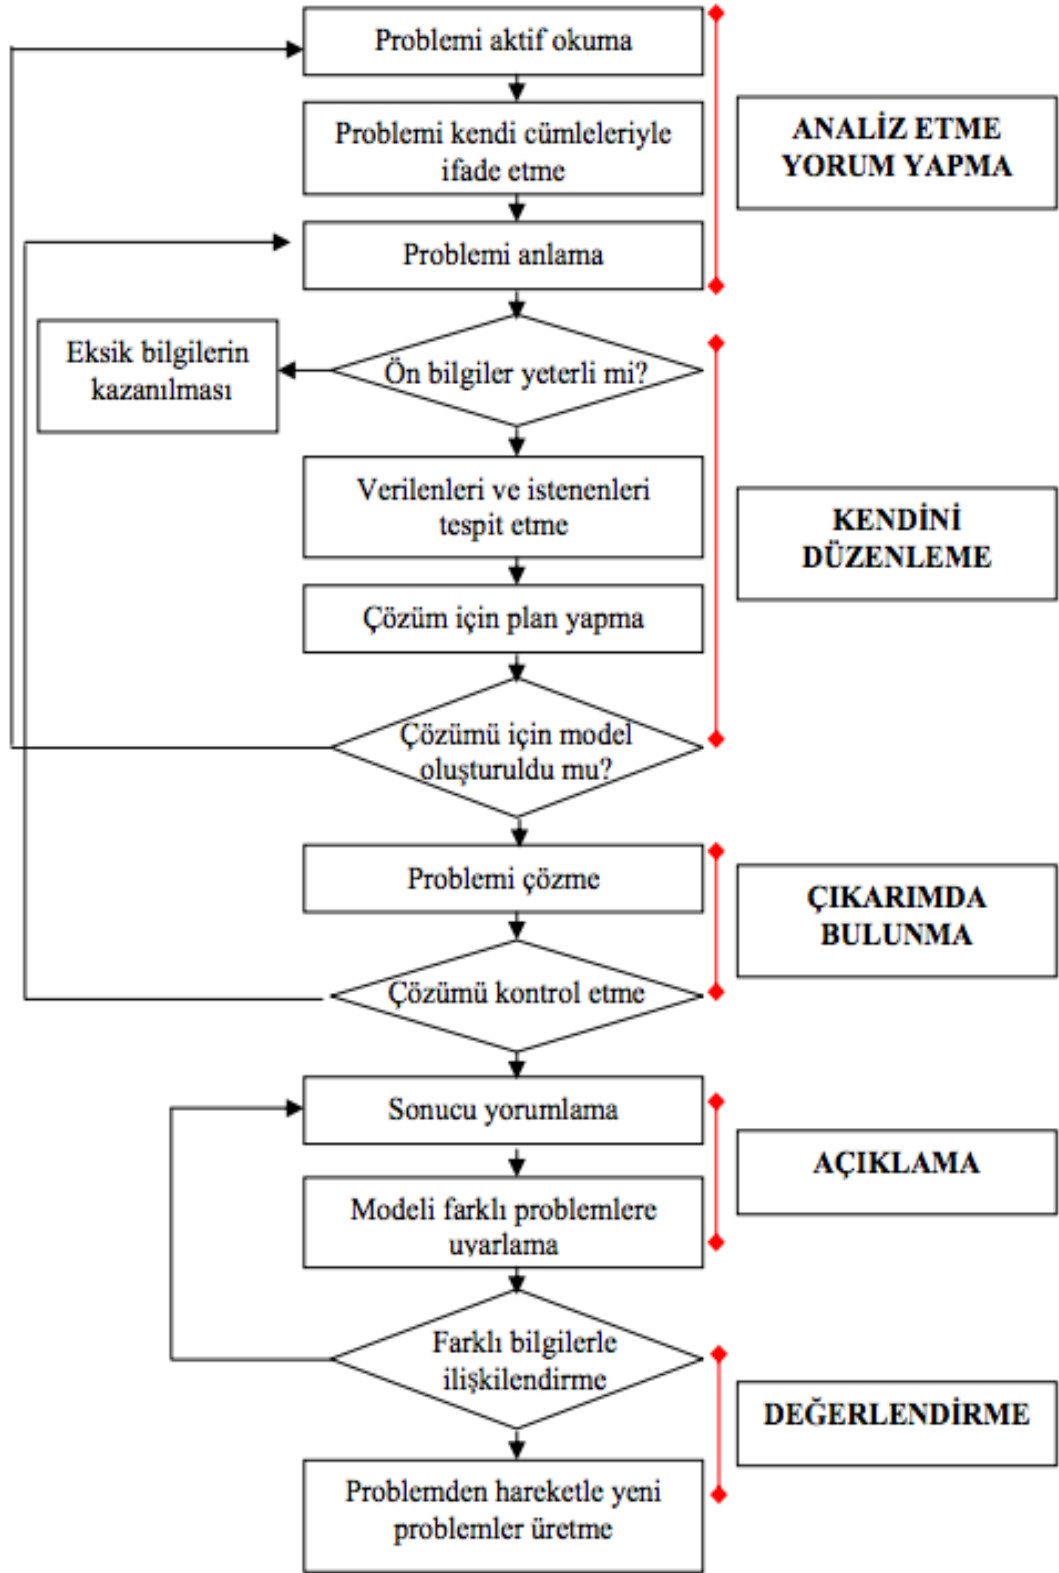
Problemi aktif okuma

Problemi kendi cümleleriyle ifade etme

Problemi anlama

ANALİZ ETME YORUM YAPMA

Eksik bilgilerin kazanılması

Ön bilgiler yeterli mi?

Verilenleri ve istenenleri tespit etme

Çözüm için plan yapma

Çözümü için model oluşturuldu mu?

KENDİNİ DÜZENLEME

Problemi çözme

Çözümü kontrol etme

ÇIKARIMDA BULUNMA

Sonucu yorumlama

Modeli farklı problemlere uyarlama

AÇIKLAMA

Farklı bilgilerle ilişkilendirme

Problemden hareketle yeni problemler üretme

DEĞERLENDİRME